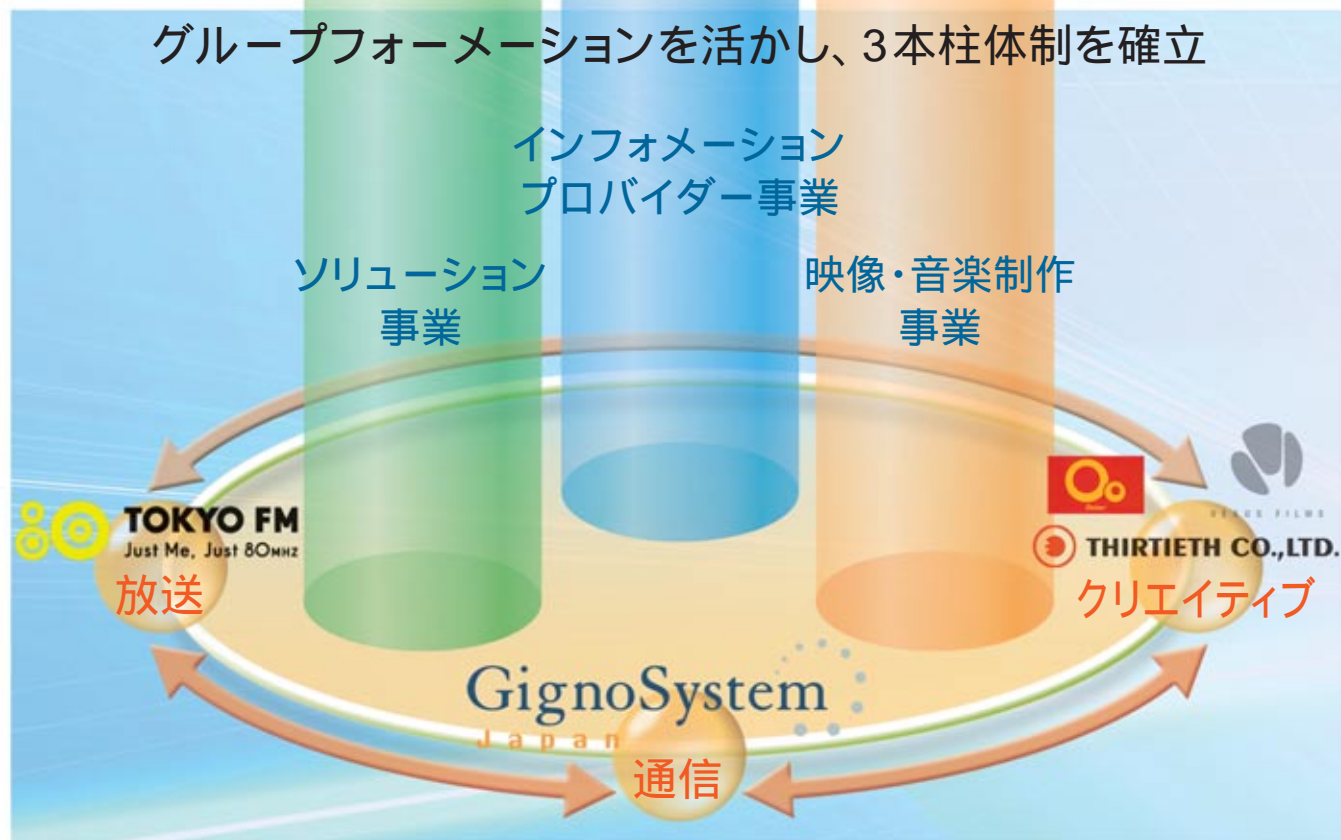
グループフォーメーションを活かし、3本柱体制を確立

インフォメーション
プロバイダー事業

ソリューション
事業

映像・音楽制作
事業

TOKYO FM
Just Me, Just 80MHZ

放送

THIRTIETH CO.,LTD.

クリエイティブ

GignoSystem
Japan

通信